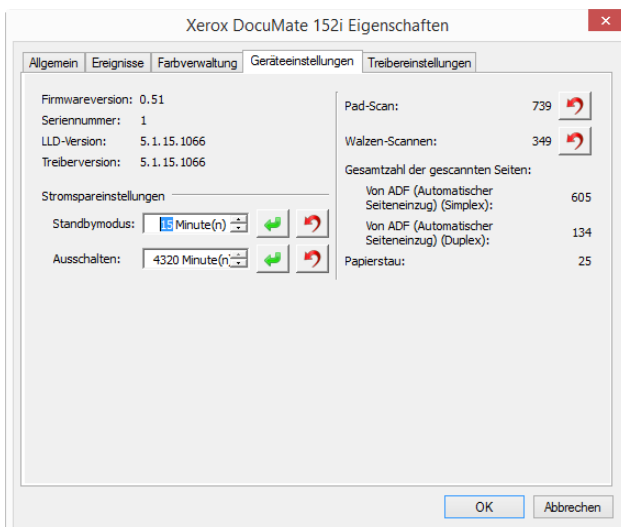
Xerox DocuMate 152i Eigenschaften

Allgemein | Ereignisse | Farbverwaltung | Geräteeinstellungen | Treibereinstellungen

Firmwareversion: 0.51
Seriennummer: 1
LLD-Version: 5.1.15.1066
Treiberversion: 5.1.15.1066

Stromspareinstellungen
Standbymodus: 15 Minute(n)
Ausschalten: 4320 Minute(n)

Pad-Scan: 739
Walzen-Scannen: 349
Gesamtzahl der gescannten Seiten:
Von ADF (Automatischer Seiteneinzug) (Simplex): 605
Von ADF (Automatischer Seiteneinzug) (Duplex): 134
Papierstau: 25

OK | Abbrechen